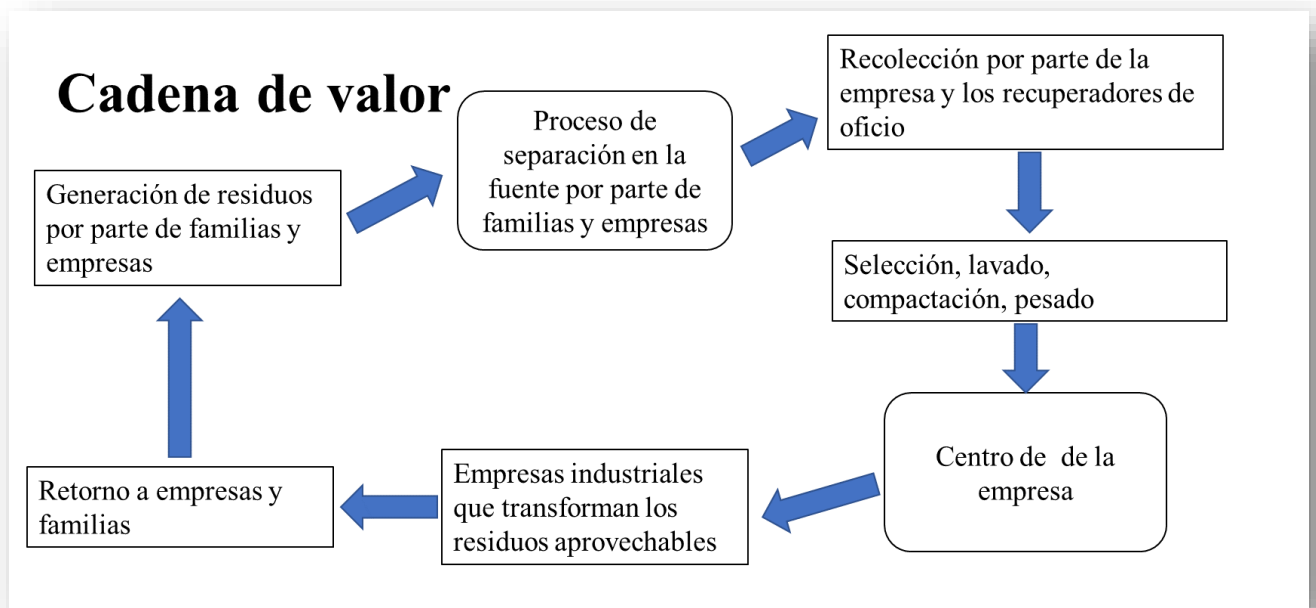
Cadena de valor

Generación de residuos por parte de familias y empresas

Proceso de separación en la fuente por parte de familias y empresas

Recolección por parte de la empresa y los recuperadores de oficio

Selección, lavado, compactación, pesado

Centro de de la empresa

Empresas industriales que transforman los residuos aprovechables

Retorno a empresas y familias